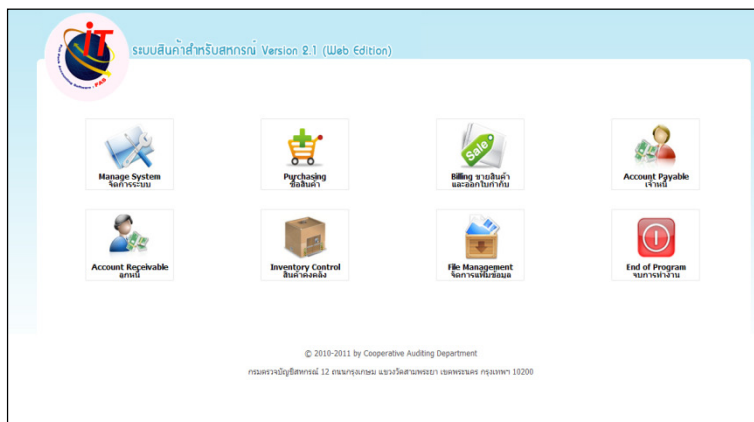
iT

ระบบสินค้าสำหรับสหกรณ์ Version 2.1 (Web Edition)

Manage System
จัดการระบบ

Purchasing
ซื้อสินค้า

Sale

Billing ขายสินค้า และออกใบกำกับ

Account Payable
เจ้าหนี้

Account Receivable
ลูกหนี้

Inventory Control
สินค้าคงคลัง

File Management
จัดการแฟ้มข้อมูล

End of Program
จบการทำงาน

© 2010-2011 by Cooperative Auditing Department

กรมตรวจบัญชีสหกรณ์ 12 ถนนกรุงเกษม แขวงวัดสามพระยา เขตพระนคร กรุงเทพฯ 10200